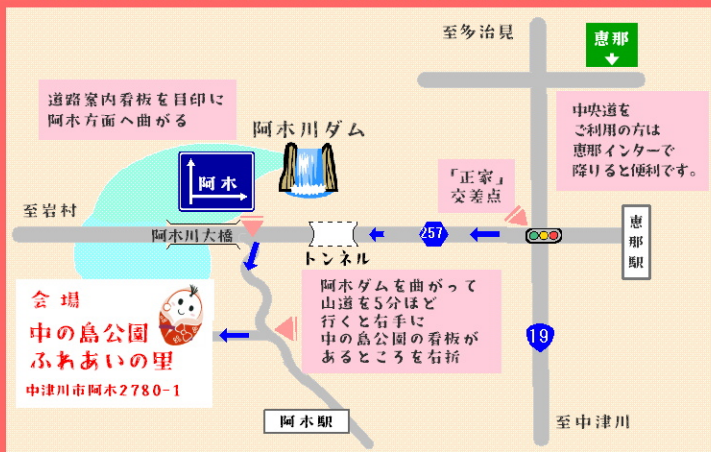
至多治見

恵那

道路案内看板を目印に
阿木方面へ曲がる

阿木川ダム

中央道を
ご利用の方は
恵那インターで
降りると便利です。

阿木

「正家」
交差点

至岩村

阿木川大橋

トンネル

257

恵那駅

会場
中の島公園
ふれあいの里
中津川市阿木2780-1

阿木ダムを曲がって
山道を5分ほど
行くと右手に
中の島公園の看板が
あるところを右折

19

阿木駅

至中津川